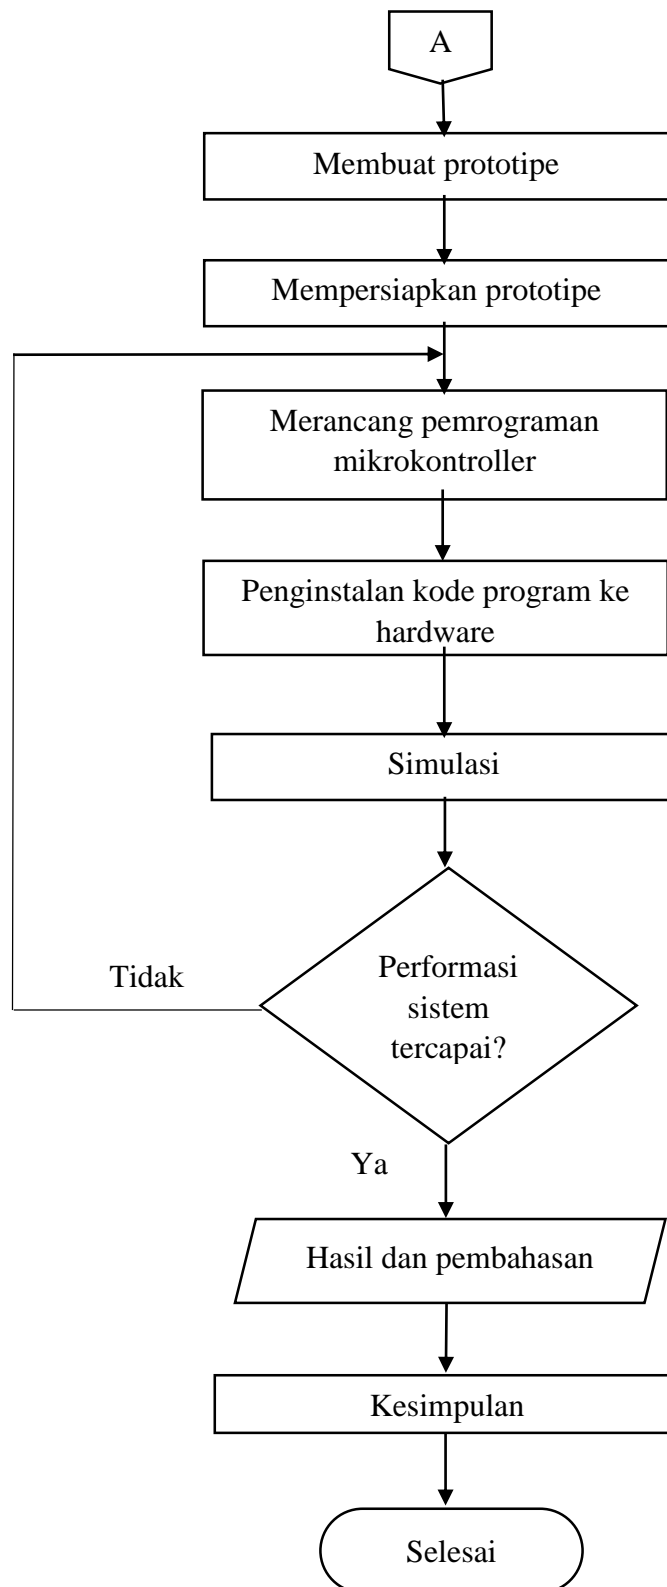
A

Membuat prototipe

Mempersiapkan prototipe

Merancang pemrograman mikrokontroller

Penginstalan kode program ke hardware

Simulasi

Tidak

Performasi sistem tercapai?

Ya

Hasil dan pembahasan

Kesimpulan

Selesai